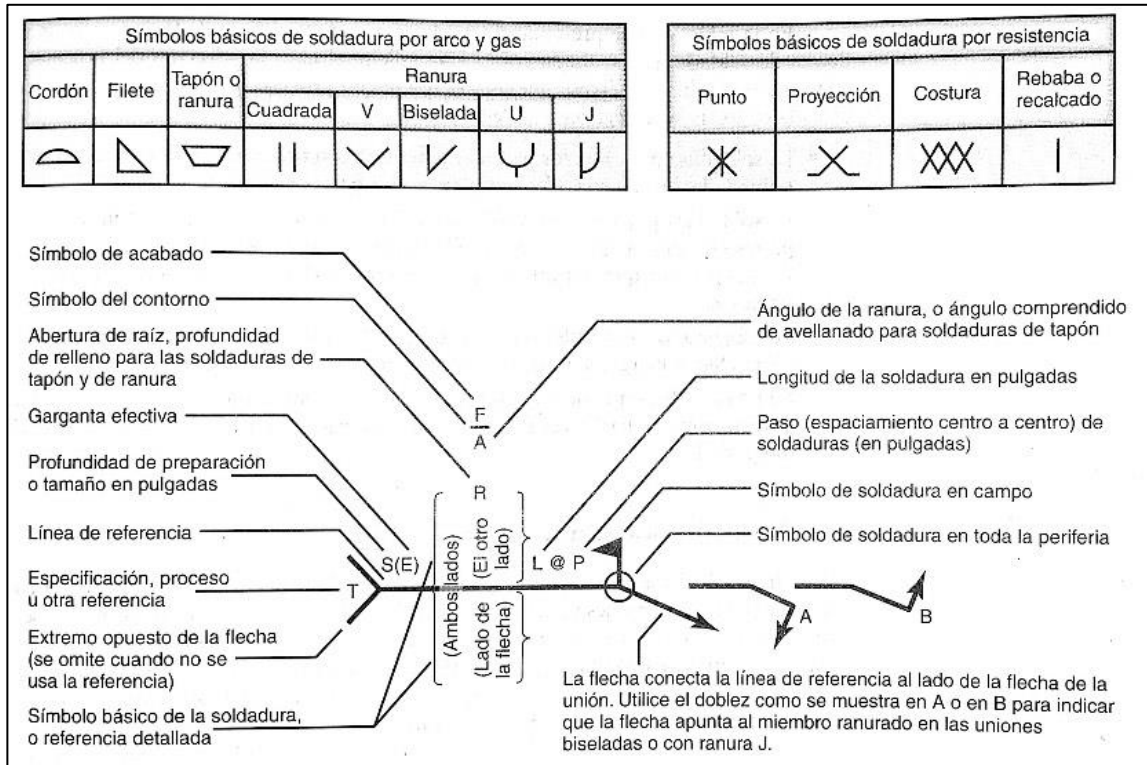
| Símbolos básicos de soldadura por arco y gas | | | | | | | |
|---|---|---|---|---|---|---|---|
| Cordón | Filete | Tapón o ranura | Ranura | | | | |
| | | | Cuadrada | V | Biselada | U | J |

| Símbolos básicos de soldadura por resistencia | | | |
|---|---|---|---|
| Punto | Proyección | Costura | Rebaba o recalcado |

Símbolo de acabado

Símbolo del contorno

Abertura de raíz, profundidad de relleno para las soldaduras de tapón y de ranura

Garganta efectiva

Profundidad de preparación o tamaño en pulgadas

Línea de referencia

Especificación, proceso u otra referencia

Extremo opuesto de la flecha (se omite cuando no se usa la referencia)

Símbolo básico de la soldadura, o referencia detallada

F

A

R

S(E)

T

(Ambos lados)

(El otro lado)

(Lado de la flecha)

L @ P

Ángulo de la ranura, o ángulo comprendido de avellanado para soldaduras de tapón

Longitud de la soldadura en pulgadas

Paso (espaciamiento centro a centro) de soldaduras (en pulgadas)

Símbolo de soldadura en campo

Símbolo de soldadura en toda la periferia

A

B

La flecha conecta la línea de referencia al lado de la flecha de la unión. Utilice el doblez como se muestra en A o en B para indicar que la flecha apunta al miembro ranurado en las uniones biseladas o con ranura J.